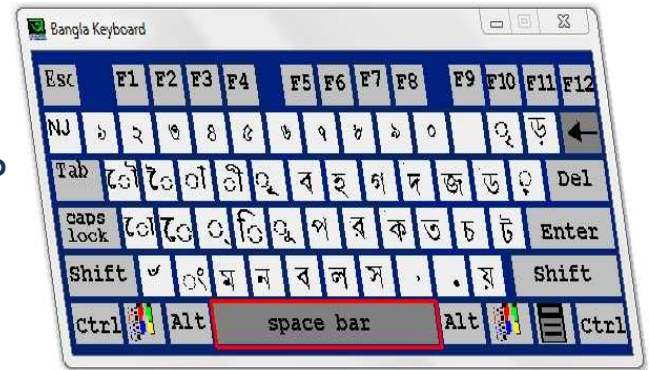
Bangla Keyboard

Esc F1 F2 F3 F4 F5 F6 F7 F8 F9 F10 F11 F12

NJ ১ ২ ৩ ৪ ৫ ৬ ৭ ৮ ৯ ০ ঃ ড়

Tab ৌ ৈ া ী ূ ব হ গ দ জ ড ৃ Del

caps lock ো ে ্ ি ু প র ক ত চ ট Enter

Shift ঁ ং ম ন ব ল স , . য় Shift

Ctrl Alt space bar Alt Ctrl